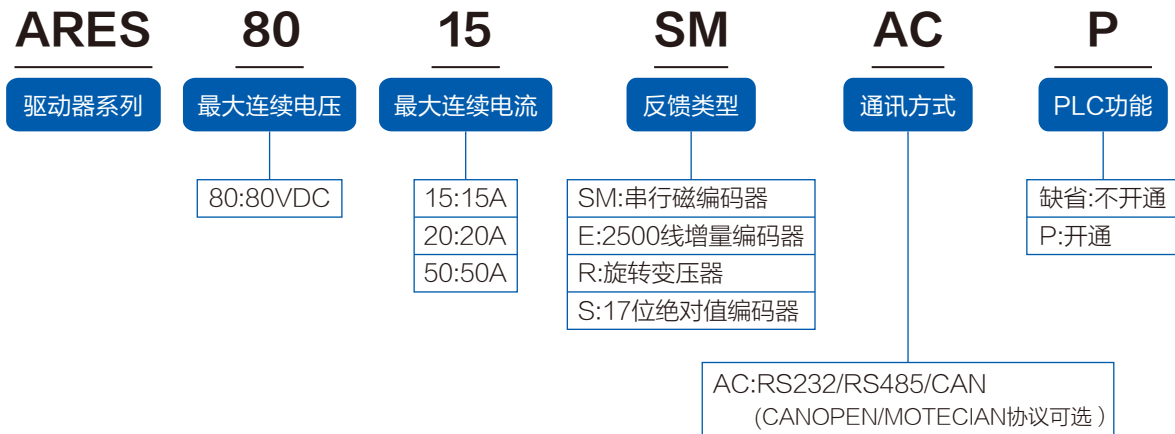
ARES
驱动器系列

80
最大连续电压
80:80VDC

15
最大连续电流
15:15A
20:20A
50:50A

SM
反馈类型
SM:串行磁编码器
E:2500线增量编码器
R:旋转变压器
S:17位绝对值编码器

AC
通讯方式
AC:RS232/RS485/CAN
(CANOPEN/MOTECIAN协议可选)

P
PLC功能
缺省:不开通
P:开通